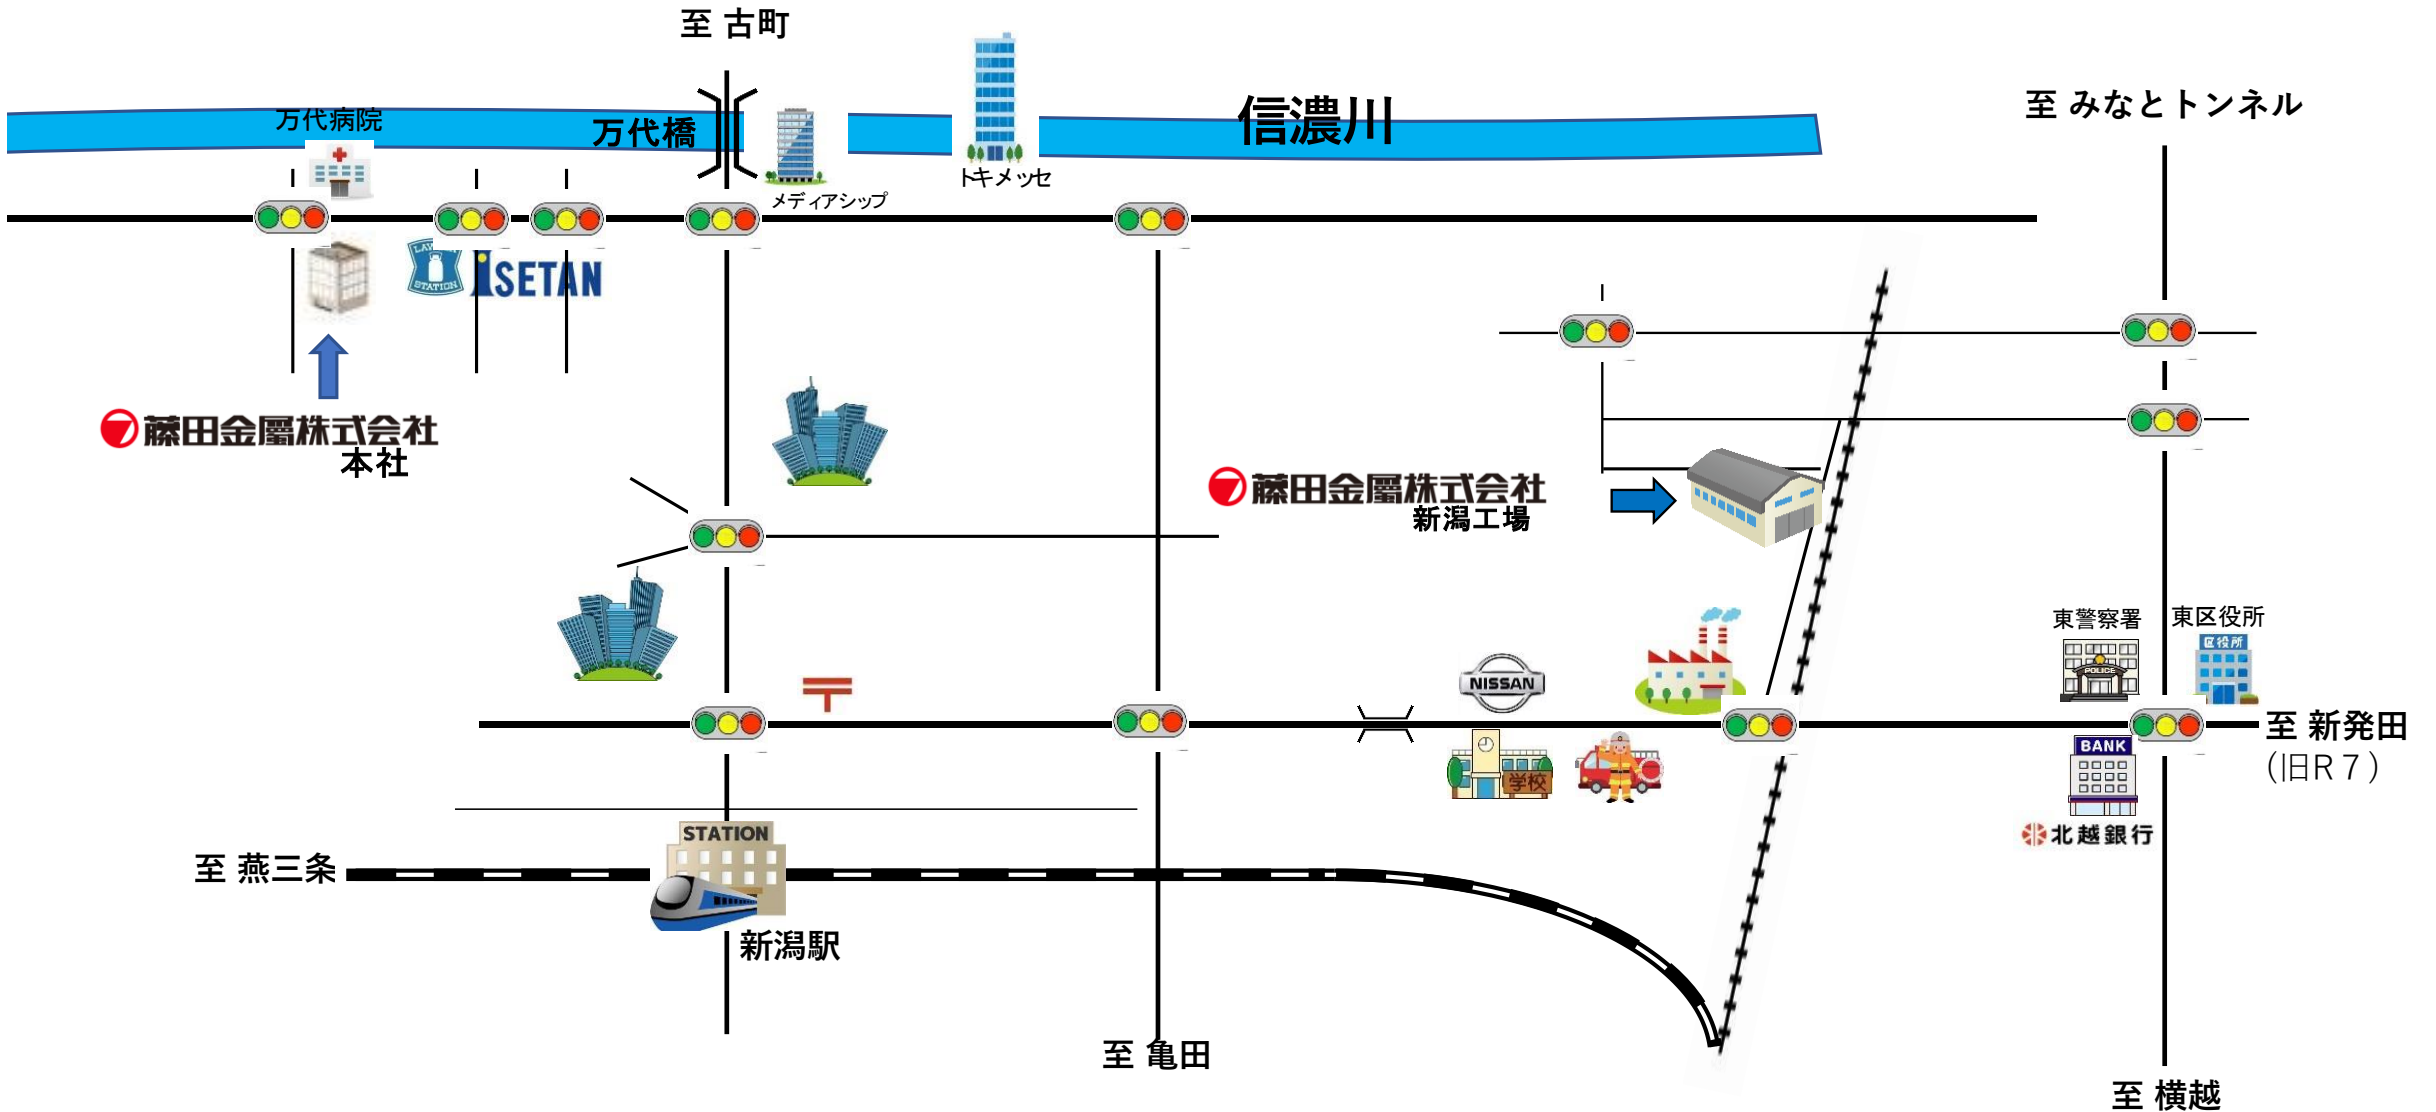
至 古町

万代病院

万代橋

メディアシップ

トキメッセ

信濃川

至 みなとトンネル

ISETAN

藤田金屬株式会社
本社

藤田金屬株式会社
新潟工場

東警察署

東区役所

区役所

POLICE

NISSAN

学校

至 新発田
(旧R 7)

BANK

北越銀行

STATION

至 燕三条

新潟駅

至 亀田

至 横越